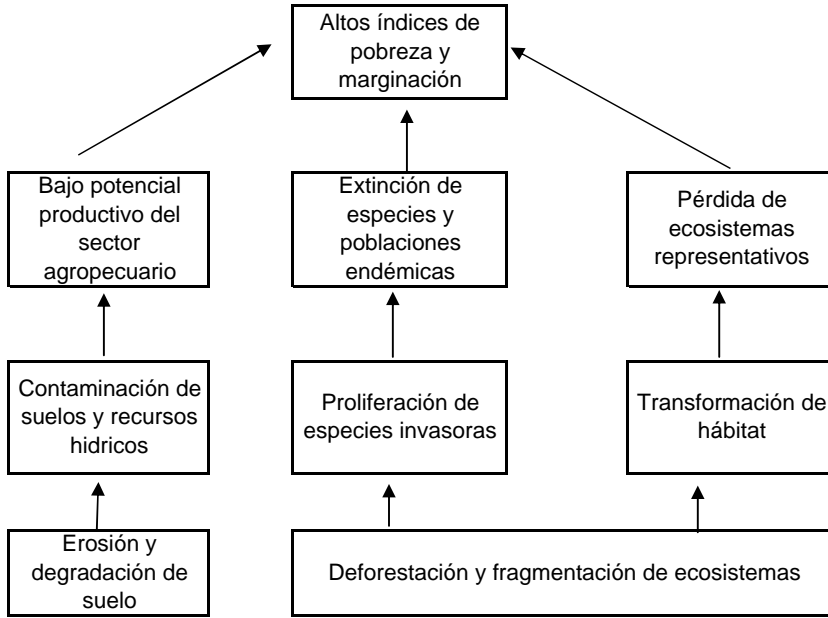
Altos índices de pobreza y marginación

Bajo potencial productivo del sector agropecuario

Extinción de especies y poblaciones endémicas

Pérdida de ecosistemas representativos

Contaminación de suelos y recursos hidricos

Proliferación de especies invasoras

Transformación de hábitat

Erosión y degradación de suelo

Deforestación y fragmentación de ecosistemas